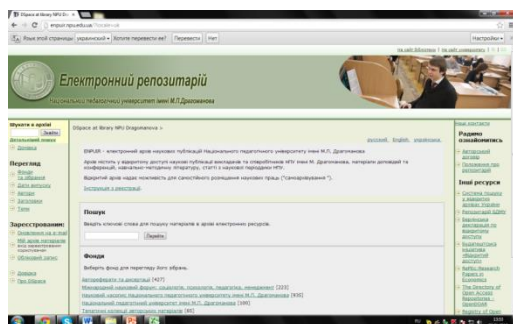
DSpace at library NPU Dr... ×

enpuir.npu.edu.ua/?locale=uk

Язык этой страницы: украинский ▾ Хотите перевести ее? Перевести Нет Настройки ▾

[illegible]

Електронний репозитарій

Національного педагогічного університету імені М.П. Драгоманова

Шукати в архіві
Знайти
Детальний пошук
Допомога

Перегляд
Фонди та зібрання
Дата випуску
Автори
Заголовки
Теми

Зареєструватися:
Оповіщення на e-mail
Мій архів: матеріали
Обліковий запис
Допомога
Про DSpace

DSpace at library NPU Dragomanova »

русский English українська

ENPUIR - електронний архів наукових публікацій Національного педагогічного університету імені М.П. Драгоманова

Архів містить у відкритому доступі наукові публікації викладачів та співробітників НПУ імені М. Драгоманова, матеріали доповідей та конференцій, навчально-методичну літературу, статті з наукової періодики НПУ.

Відкритий архів надає можливість для самостійного розміщення наукових праць ("самоархівування").

Інструкція з реєстрації

Пошук
Введіть ключові слова для пошуку матеріалів в архіві електронних ресурсів.
Перейти

Фонди
Виберіть фонд для перегляду його зібрань.
Автореферати та дисертації [427]
Міжнародний науковий форум: соціологія, психологія, педагогіка, менеджмент [220]
Наукові часописи Національного педагогічного університету імені М.П. Драгоманова [926]
Національний педагогічний університет імені М.П. Драгоманова [399]
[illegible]

Наші контакти
Радимо ознайомитись
Авторський договір
Положення про репозитарій
Інші ресурси
Система пошуку в відкритих архівах України
Репозитарій АДПУ
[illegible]
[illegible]
RePEc Research Papers in Economics
The Directory of Open Access Repositories - OpenDOAR
Registry of Open